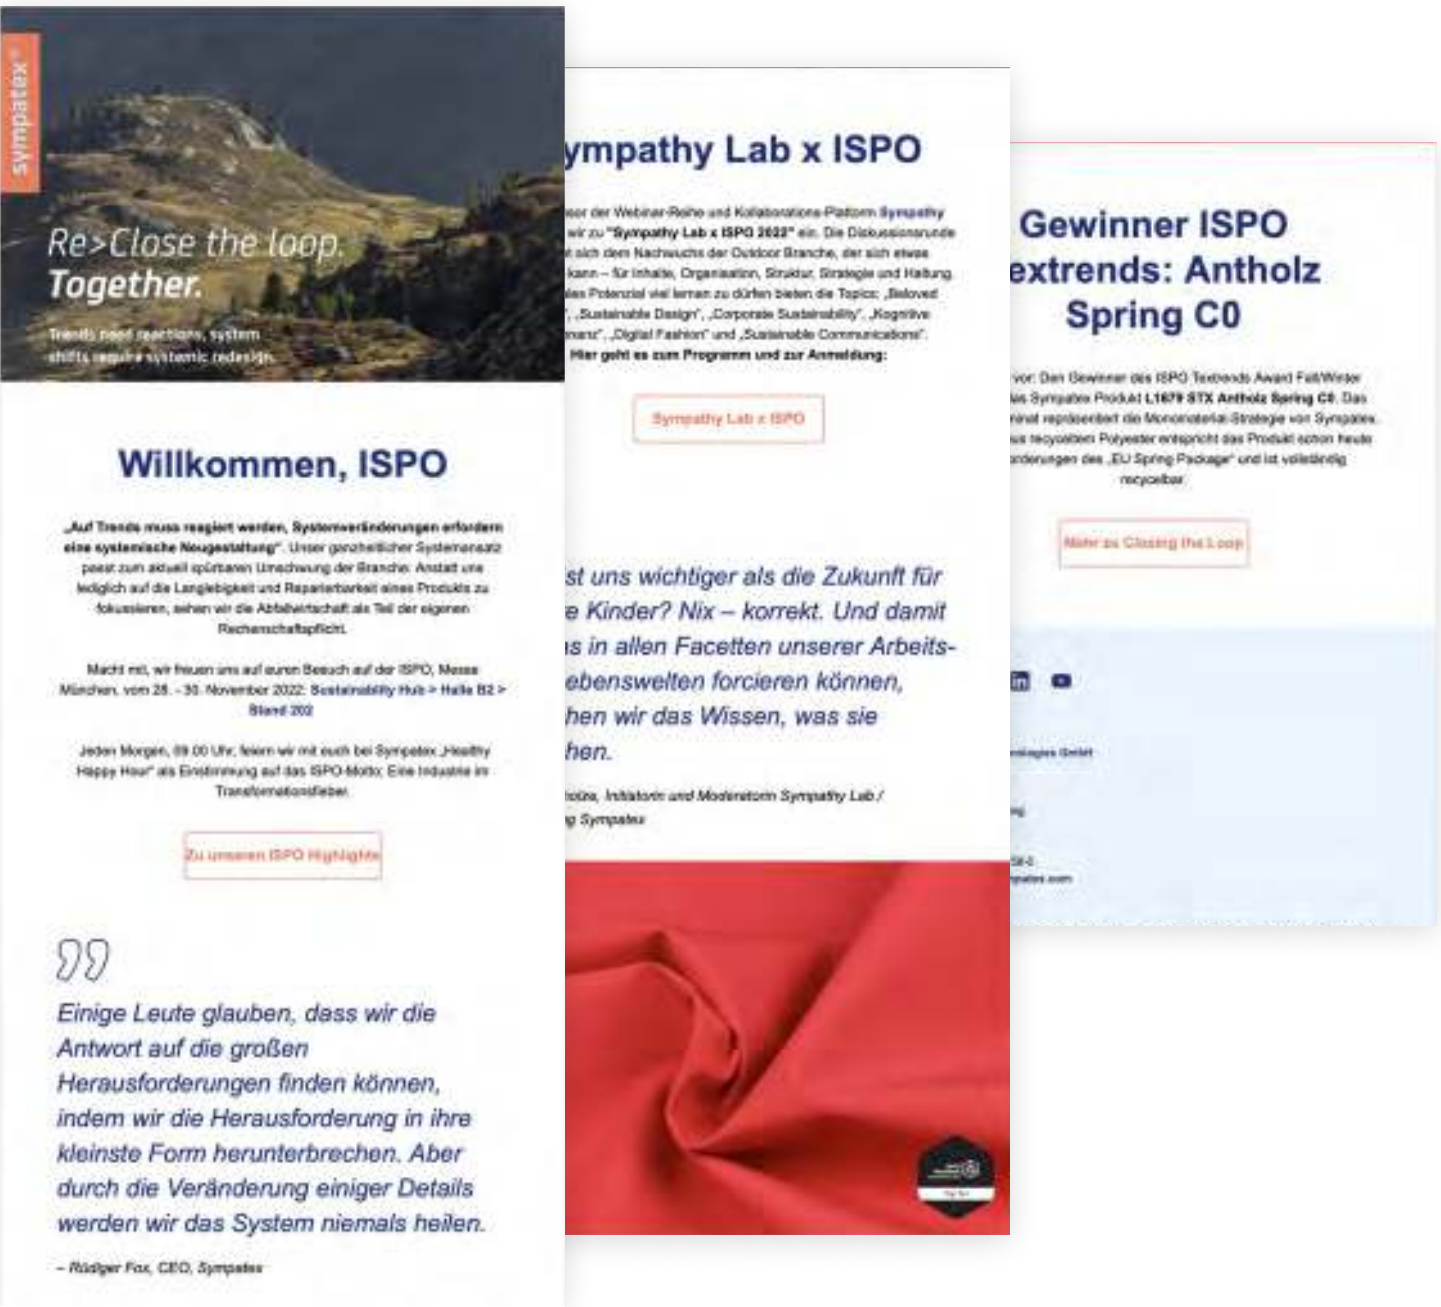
sympatex

Re>Close the loop. Together.

Trends need reactions, system shifts require systemic redesign.

Willkommen, ISPO

„Auf Trends muss reagiert werden, Systemveränderungen erfordern eine systemische Neugestaltung". Unser ganzheitlicher Systemansatz passt zum aktuell spürbaren Umschwung der Branche. Anstatt uns lediglich auf die Langlebigkeit und Reparierbarkeit eines Produkts zu fokussieren, sehen wir die Abfallwirtschaft als Teil der eigenen Rechenschaftspflicht.

Macht mit, wir freuen uns auf euren Besuch auf der ISPO, Messe München, vom 28. - 30. November 2022: Sustainability Hub > Halle B2 > Stand 202

Jeden Morgen, 09.00 Uhr, feiern wir mit euch bei Sympatex „Healthy Happy Hour" als Einstimmung auf das ISPO-Motto: Eine Industrie im Transformationsfieber.

Zu unseren ISPO Highlights

Einige Leute glauben, dass wir die Antwort auf die großen Herausforderungen finden können, indem wir die Herausforderung in ihre kleinste Form herunterbrechen. Aber durch die Veränderung einiger Details werden wir das System niemals heilen.

– Rüdiger Fox, CEO, Sympatex

ympathy Lab x ISPO

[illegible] der Webinar-Reihe und Kollaborations-Plattform Sympathy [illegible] wir zu "Sympathy Lab x ISPO 2022" ein. Die Diskussionsrunde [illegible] sich dem Nachwuchs der Outdoor Branche, der sich etwas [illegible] kann – für Inhalte, Organisation, Struktur, Strategie und Haltung. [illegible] Potenzial viel lernen zu dürfen bieten die Topics: „Beloved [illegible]", „Sustainable Design", „Corporate Sustainability", „Kognitive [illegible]", „Digital Fashion" und „Sustainable Communications". Hier geht es zum Programm und zur Anmeldung:

Sympathy Lab x ISPO

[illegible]st uns wichtiger als die Zukunft für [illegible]e Kinder? Nix – korrekt. Und damit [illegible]s in allen Facetten unserer Arbeits- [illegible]ebenswelten forcieren können, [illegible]hen wir das Wissen, was sie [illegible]hen.

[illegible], Initiatorin und Moderatorin Sympathy Lab / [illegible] Sympatex

Gewinner ISPO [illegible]extrends: Antholz Spring C0

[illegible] vor: Den Gewinner des ISPO Textrends Award Fall/Winter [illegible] Sympatex Produkt L1879 STX Antholz Spring C0. Das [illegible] repräsentiert die Monomaterial-Strategie von Sympatex. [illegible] recycelten Polyester entspricht das Produkt schon heute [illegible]derungen des „EU Spring Package" und ist vollständig recycelbar.

Mehr zu Closing the Loop

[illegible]